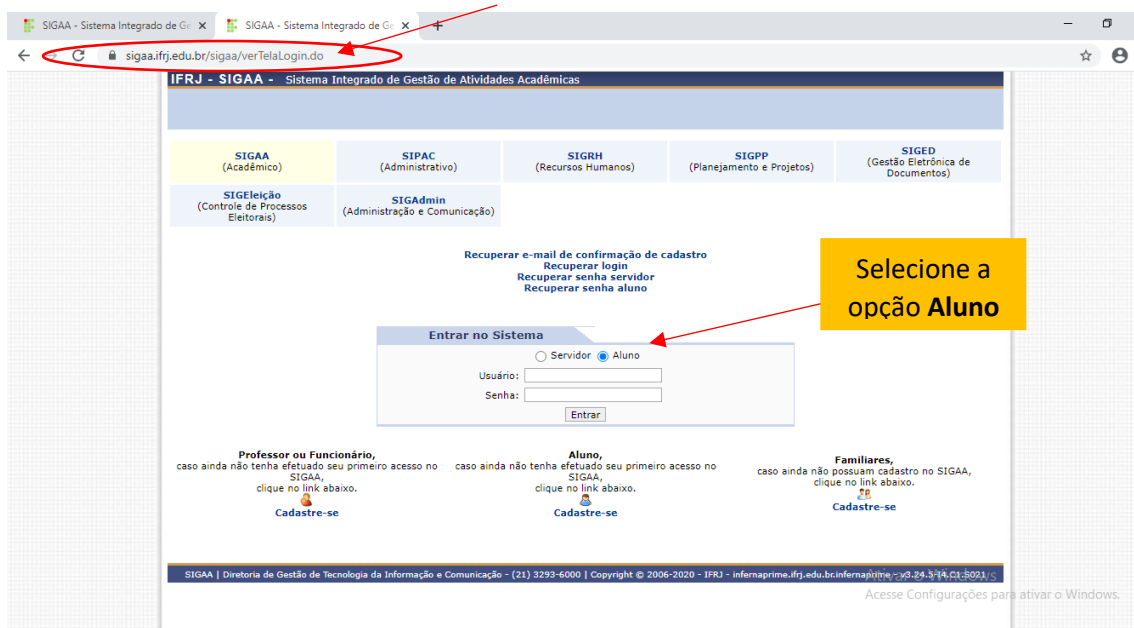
SIGAA - Sistema Integrado de Ge ×
SIGAA - Sistema Integrado de Ge ×
+

sigaa.ifrj.edu.br/sigaa/verTelaLogin.do

IFRJ - SIGAA - Sistema Integrado de Gestão de Atividades Acadêmicas

| SIGAA (Acadêmico) | SIPAC (Administrativo) | SIGRH (Recursos Humanos) | SIGPP (Planejamento e Projetos) | SIGED (Gestão Eletrônica de Documentos) |
|---|---|---|---|---|
| SIGEleição (Controle de Processos Eleitorais) | SIGAdmin (Administração e Comunicação) | | | |

Recuperar e-mail de confirmação de cadastro
Recuperar login
Recuperar senha servidor
Recuperar senha aluno

Selecione a opção **Aluno**

Entrar no Sistema
Servidor Aluno
Usuário:
Senha:
Entrar

Professor ou Funcionário,
caso ainda não tenha efetuado seu primeiro acesso no SIGAA,
clique no link abaixo.
Cadastre-se

Aluno,
caso ainda não tenha efetuado seu primeiro acesso no SIGAA,
clique no link abaixo.
Cadastre-se

Familiares,
caso ainda não possuam cadastro no SIGAA,
clique no link abaixo.
Cadastre-se

SIGAA | Diretoria de Gestão de Tecnologia da Informação e Comunicação - (21) 3293-6000 | Copyright © 2006-2020 - IFRJ - infernaprime.ifrj.edu.br.infernaprime - v3.24.5-14.C1.8021

Acesse Configurações para ativar o Windows.